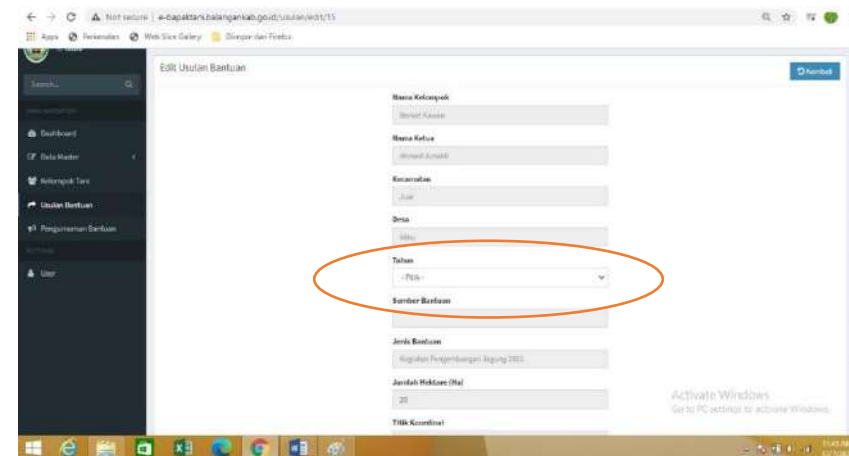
Not secure | e-bapaktani.balangankab.go.id/usulan/edit/15

Apps Perkenalan Web Slice Gallery Diimpor dari Firefox

Search...

Dashboard
Data Master
Kelompok Tani
Usulan Bantuan
Pengumuman Bantuan
User

Edit Usulan Bantuan

Kembali

Nama Kelompok
Berkat Kasasa

Nama Ketua
Ahmadi Juhaldi

Kecamatan
Juai

Desa
Mihu

Tahun
- Pilih -

Sumber Bantuan

Jenis Bantuan
Kegiatan Pengembangan Jagung 2021

Jumlah Hektare (Ha)
20

Titik Koordinat

Activate Windows
Go to PC settings to activate Windows.